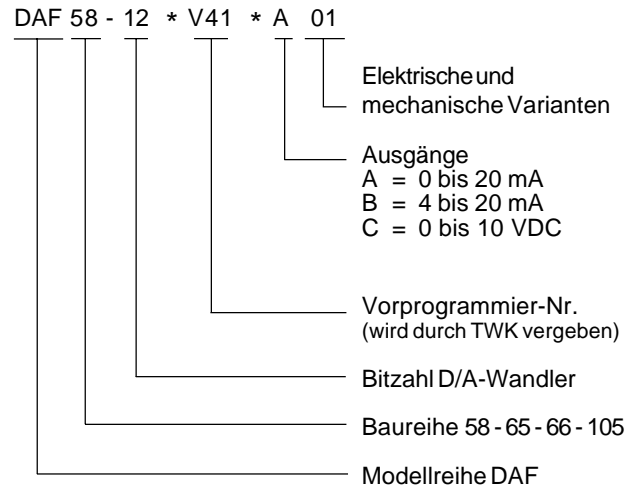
DAF 58 - 12 * V41 * A 01

Elektrische und mechanische Varianten

Ausgänge
A = 0 bis 20 mA
B = 4 bis 20 mA
C = 0 bis 10 VDC

Vorprogrammier-Nr.
(wird durch TWK vergeben)

Bitzahl D/A-Wandler

Baureihe 58 - 65 - 66 - 105

Modellreihe DAF